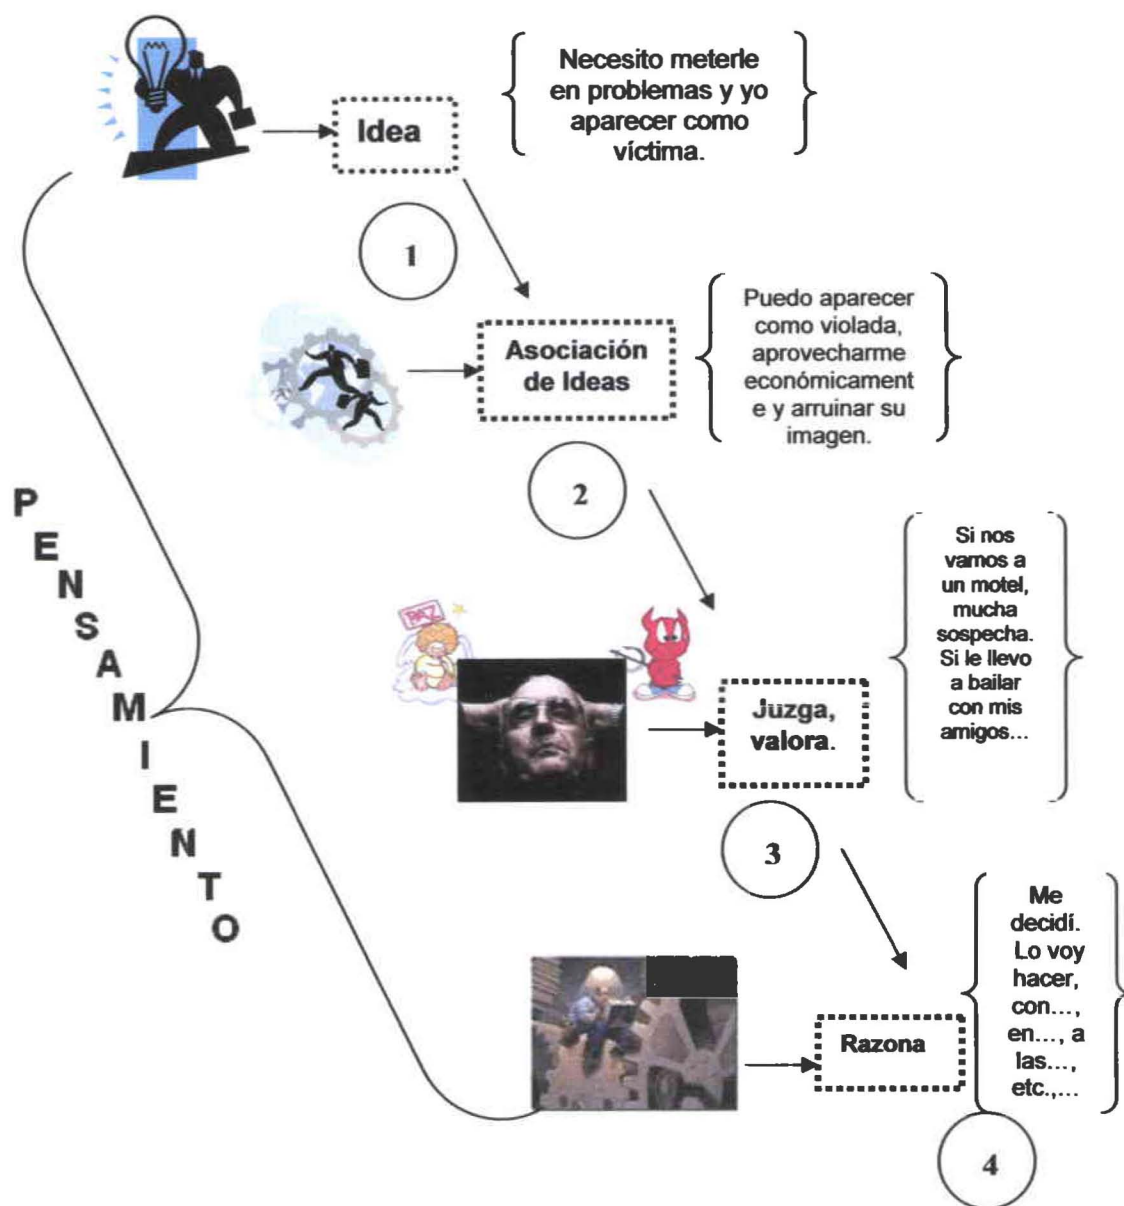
Idea

Necesito meterle en problemas y yo aparecer como víctima.

1

Asociación de Ideas

Puedo aparecer como violada, aprovecharme económicament e y arruinar su imagen.

2

PENSAMIENTO

PAZ

Juzga, valora.

Si nos vamos a un motel, mucha sospecha. Si le llevo a bailar con mis amigos...

3

Razona

Me decidí. Lo voy hacer, con..., en..., a las..., etc.,...

4